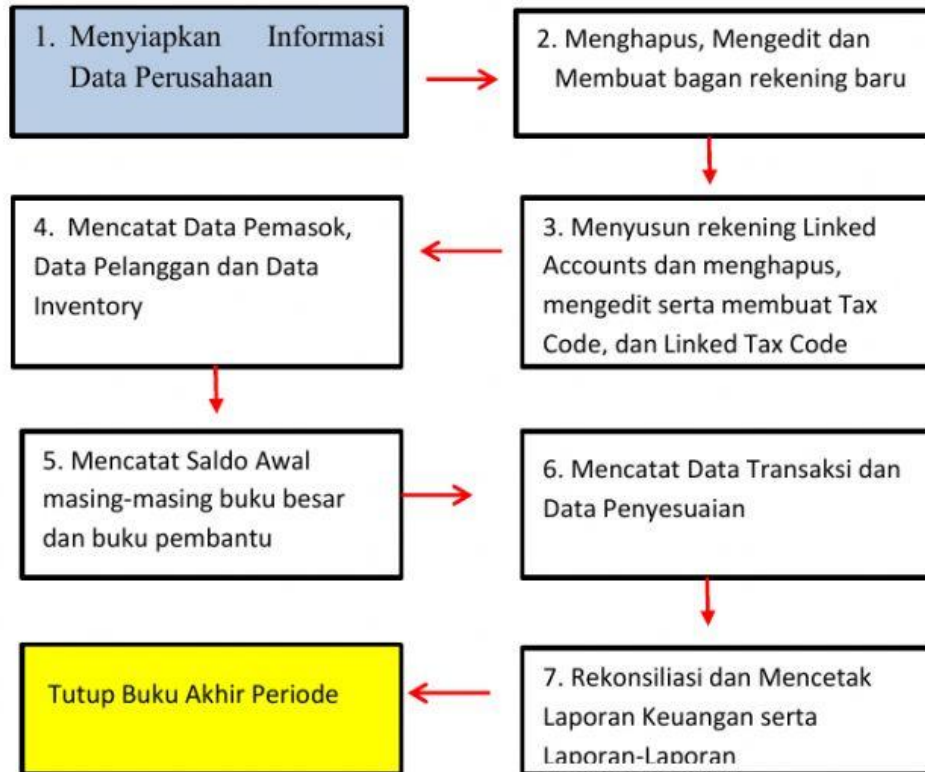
1. Menyiapkan Informasi Data Perusahaan

2. Menghapus, Mengedit dan Membuat bagan rekening baru

3. Menyusun rekening Linked Accounts dan menghapus, mengedit serta membuat Tax Code, dan Linked Tax Code

4. Mencatat Data Pemasok, Data Pelanggan dan Data Inventory

5. Mencatat Saldo Awal masing-masing buku besar dan buku pembantu

6. Mencatat Data Transaksi dan Data Penyesuaian

7. Rekonsiliasi dan Mencetak Laporan Keuangan serta Laporan-Laporan

Tutup Buku Akhir Periode